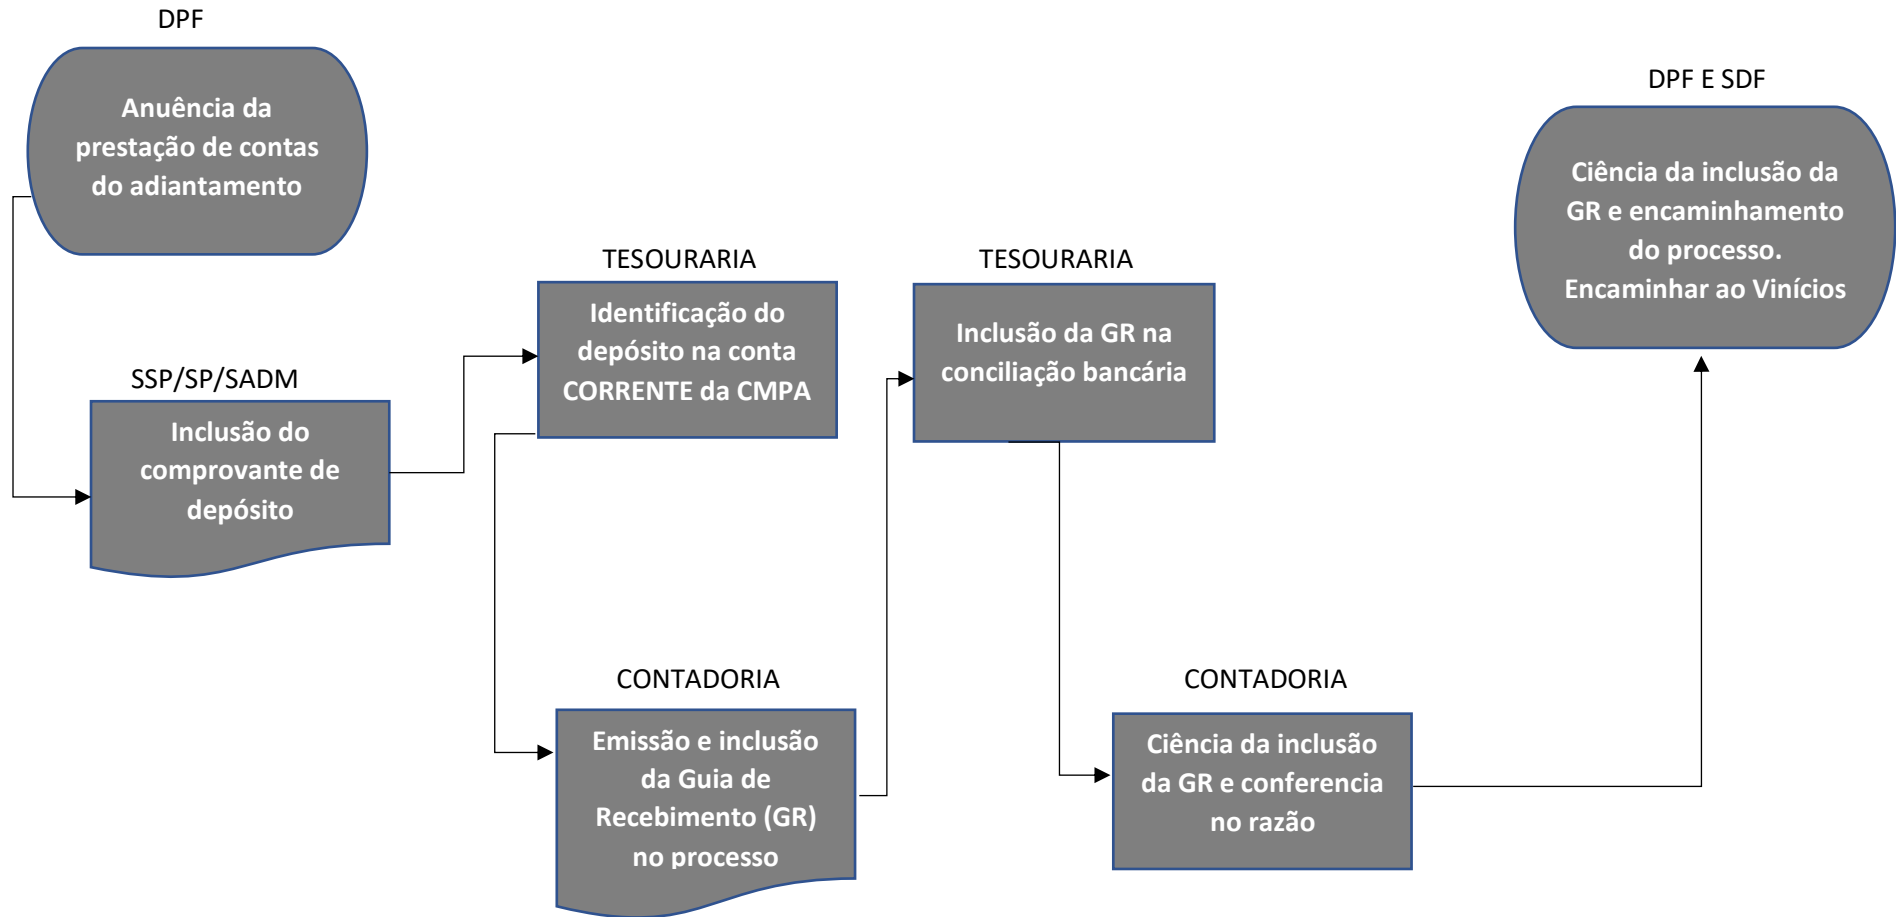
DPF

Anuência da prestação de contas do adiantamento

SSP/SP/SADM

Inclusão do comprovante de depósito

TESOURARIA

Identificação do depósito na conta CORRENTE da CMPA

CONTADORIA

Emissão e inclusão da Guia de Recebimento (GR) no processo

TESOURARIA

Inclusão da GR na conciliação bancária

CONTADORIA

Ciência da inclusão da GR e conferencia no razão

DPF E SDF

Ciência da inclusão da GR e encaminhamento do processo. Encaminhar ao Vinícios